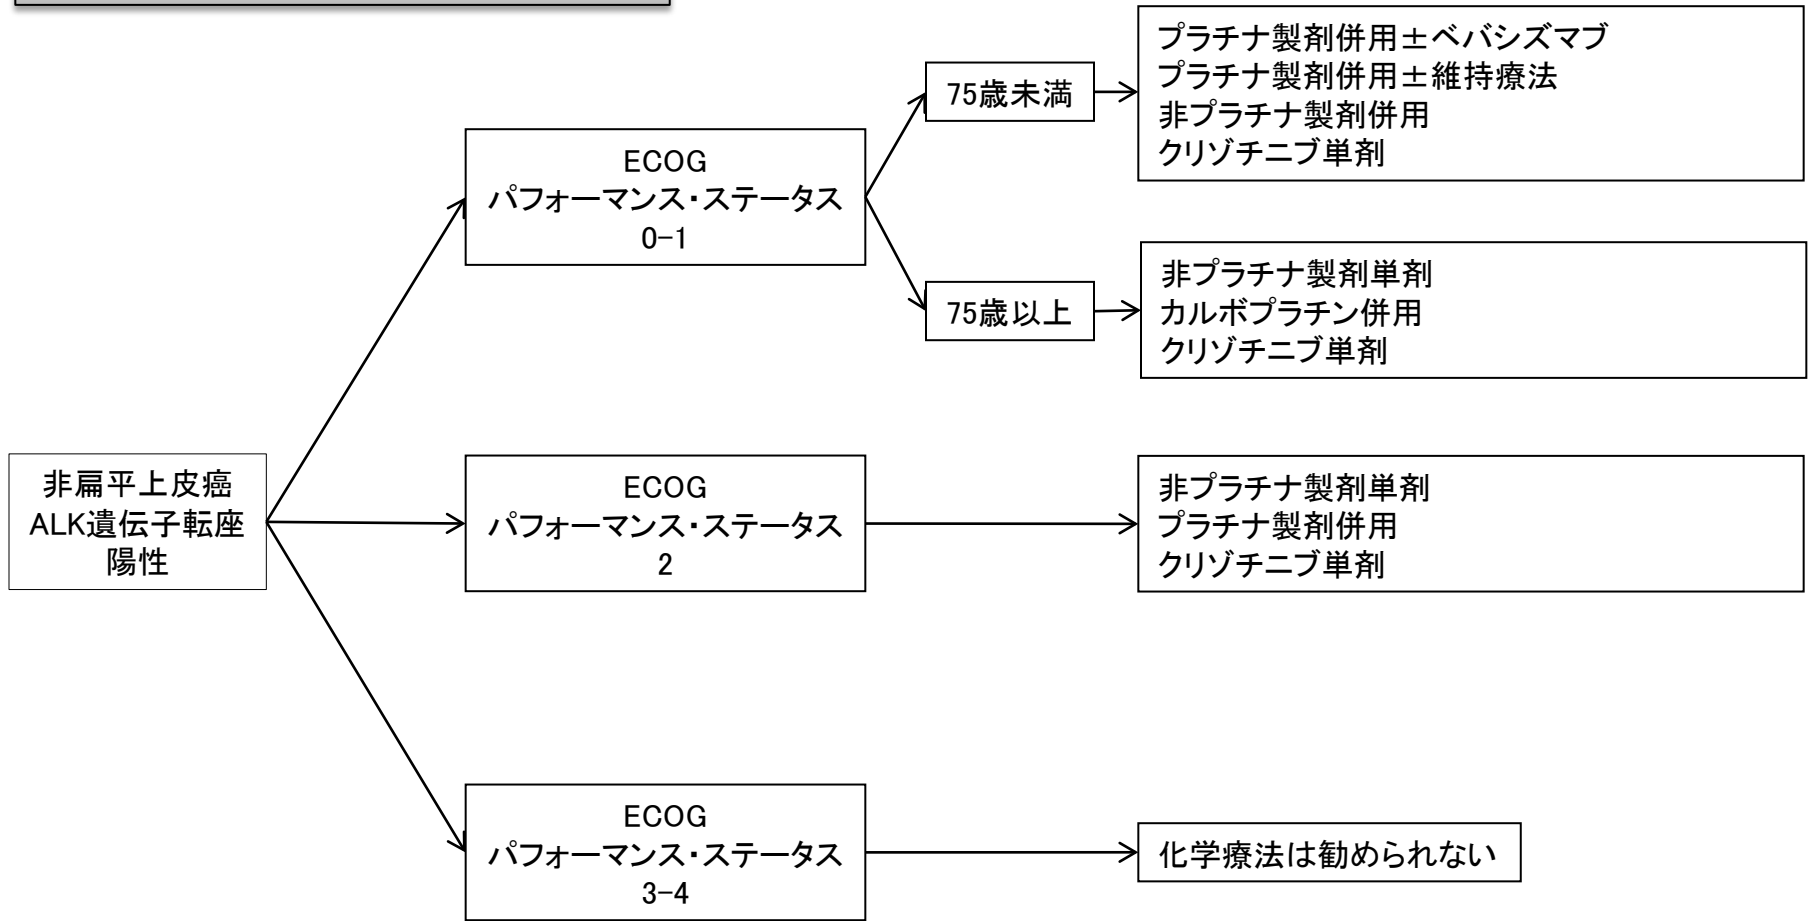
非扁平上皮癌
ALK遺伝子転座
陽性

ECOG
パフォーマンス・ステータス
0-1

75歳未満

プラチナ製剤併用±ベバシズマブ
プラチナ製剤併用±維持療法
非プラチナ製剤併用
クリゾチニブ単剤

75歳以上

非プラチナ製剤単剤
カルボプラチン併用
クリゾチニブ単剤

ECOG
パフォーマンス・ステータス
2

非プラチナ製剤単剤
プラチナ製剤併用
クリゾチニブ単剤

ECOG
パフォーマンス・ステータス
3-4

化学療法は勧められない